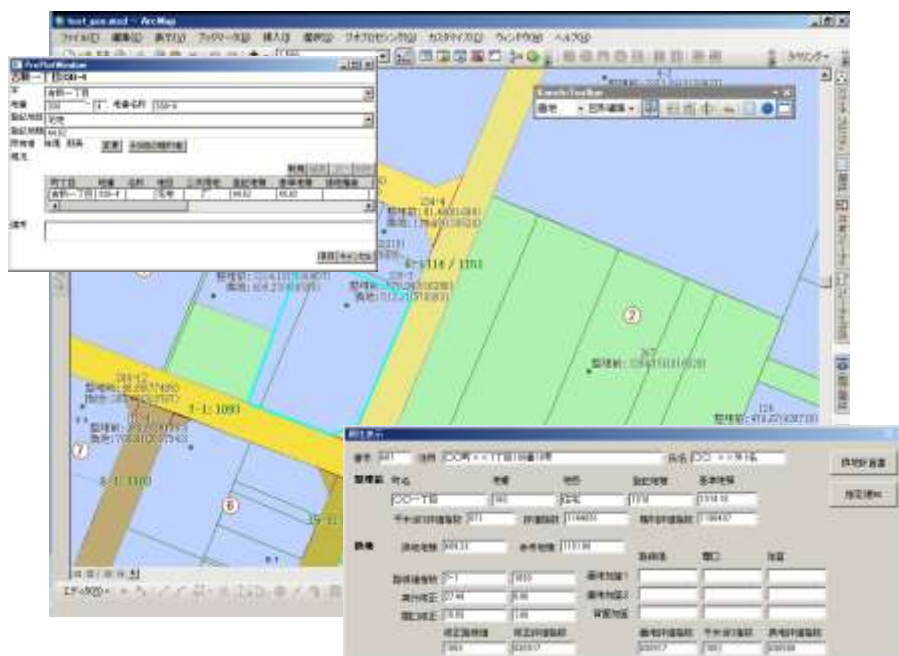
test_gsm.mxd - ArcMap

ファイル(F) 編集(E) 表示(V) ブックマーク(B) 挿入(I) 選択(S) ジオプロセシング(G) カスタマイズ(C) ウィンドウ(W) ヘルプ(H)

ArcPlotWindow

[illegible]

字

地番

登記地目

登記地積

所有者

概要

備考

Edit Toolbar

整理前

整理後

7-1:1093

6-1:1101

②

⑦

⑥

整理前

地名

地番

登記地積

基準地積

従前地積

仮換地面積

照合登録